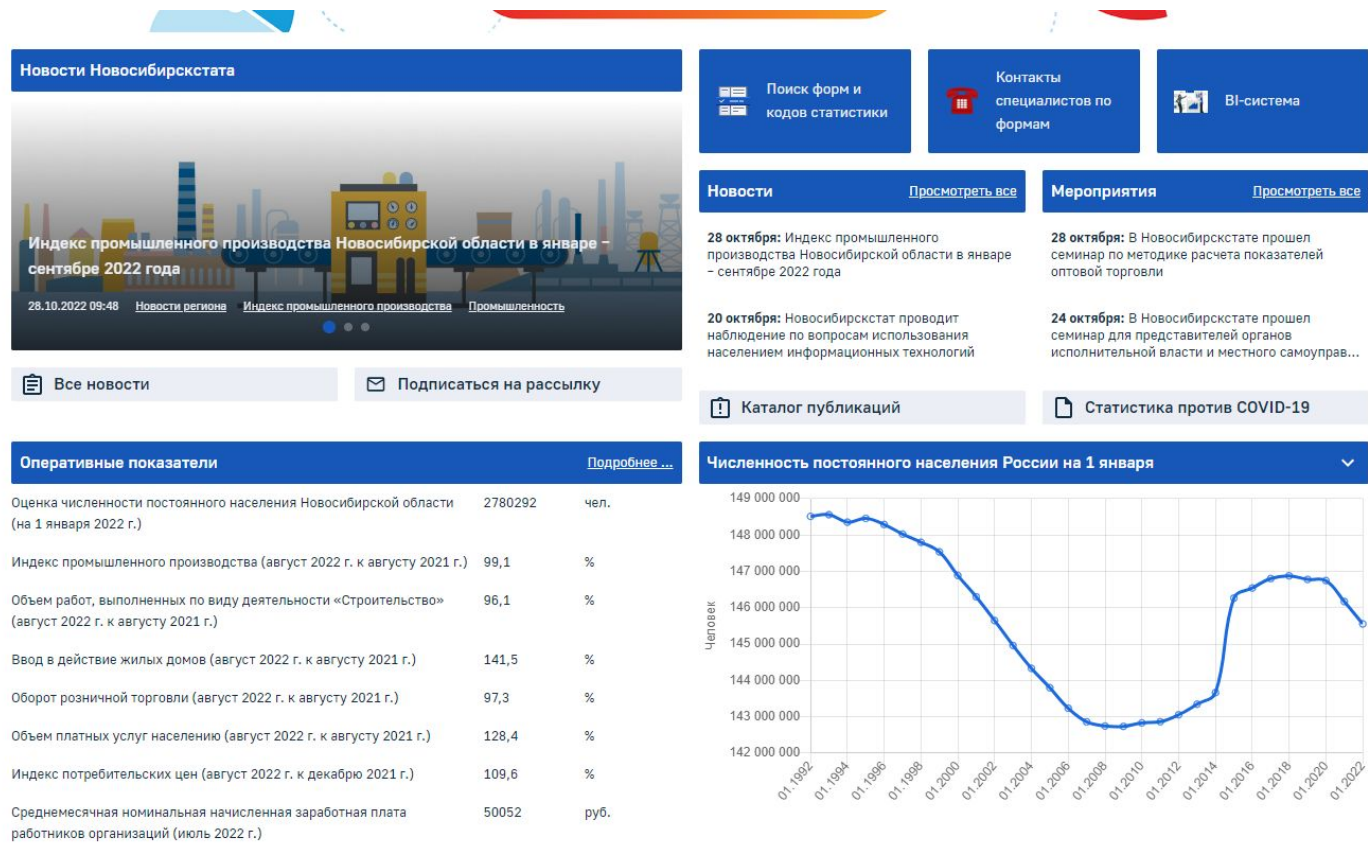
Новости Новосибирскстата

Индекс промышленного производства Новосибирской области в январе – сентябре 2022 года

28.10.2022 09:48 Новости региона Индекс промышленного производства Промышленность

Все новости

Подписаться на рассылку

Поиск форм и кодов статистики

Контакты специалистов по формам

BI-система

Новости Просмотреть все

28 октября: Индекс промышленного производства Новосибирской области в январе – сентябре 2022 года

20 октября: Новосибирскстат проводит наблюдение по вопросам использования населением информационных технологий

Мероприятия Просмотреть все

28 октября: В Новосибирскстате прошел семинар по методике расчета показателей оптовой торговли

24 октября: В Новосибирскстате прошел семинар для представителей органов исполнительной власти и местного самоуправ...

Каталог публикаций

Статистика против COVID-19

Оперативные показатели Подробнее ...

| | | |
|---|---|---|
| Оценка численности постоянного населения Новосибирской области (на 1 января 2022 г.) | 2780292 | чел. |
| Индекс промышленного производства (август 2022 г. к августу 2021 г.) | 99,1 | % |
| Объем работ, выполненных по виду деятельности «Строительство» (август 2022 г. к августу 2021 г.) | 96,1 | % |
| Ввод в действие жилых домов (август 2022 г. к августу 2021 г.) | 141,5 | % |
| Оборот розничной торговли (август 2022 г. к августу 2021 г.) | 97,3 | % |
| Объем платных услуг населению (август 2022 г. к августу 2021 г.) | 128,4 | % |
| Индекс потребительских цен (август 2022 г. к декабрю 2021 г.) | 109,6 | % |
| Среднемесячная номинальная начисленная заработная плата работников организаций (июль 2022 г.) | 50052 | руб. |

Численность постоянного населения России на 1 января

149 000 000
148 000 000
147 000 000
146 000 000
145 000 000
144 000 000
143 000 000
142 000 000

Человек

01.1992 01.1994 01.1996 01.1998 01.2000 01.2002 01.2004 01.2006 01.2008 01.2010 01.2012 01.2014 01.2016 01.2018 01.2020 01.2022